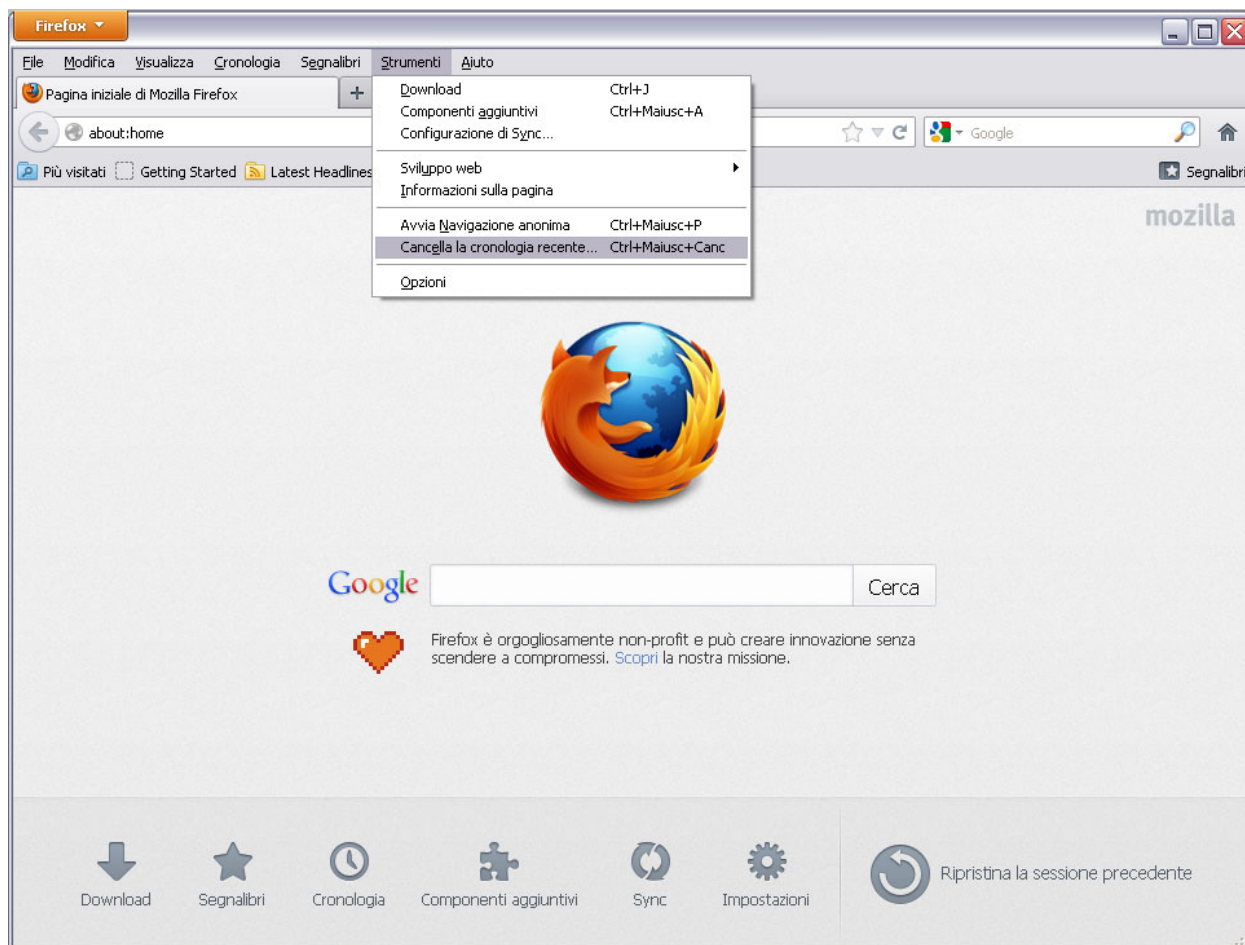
Firefox

File Modifica Visualizza Cronologia Segnalibri Strumenti Aiuto

Pagina iniziale di Mozilla Firefox +

about:home

Google

Più visitati Getting Started Latest Headlines

Segnalibri

| | |
|---|---|
| Download | Ctrl+J |
| Componenti aggiuntivi | Ctrl+Maiusc+A |
| Configurazione di Sync... | |
| Sviluppo web | |
| Informazioni sulla pagina | |
| Avvia Navigazione anonima | Ctrl+Maiusc+P |
| Cancella la cronologia recente... | Ctrl+Maiusc+Canc |
| Opzioni | |

mozilla

Google Cerca

Firefox è orgogliosamente non-profit e può creare innovazione senza scendere a compromessi. Scopri la nostra missione.

Download Segnalibri Cronologia Componenti aggiuntivi Sync Impostazioni

Ripristina la sessione precedente